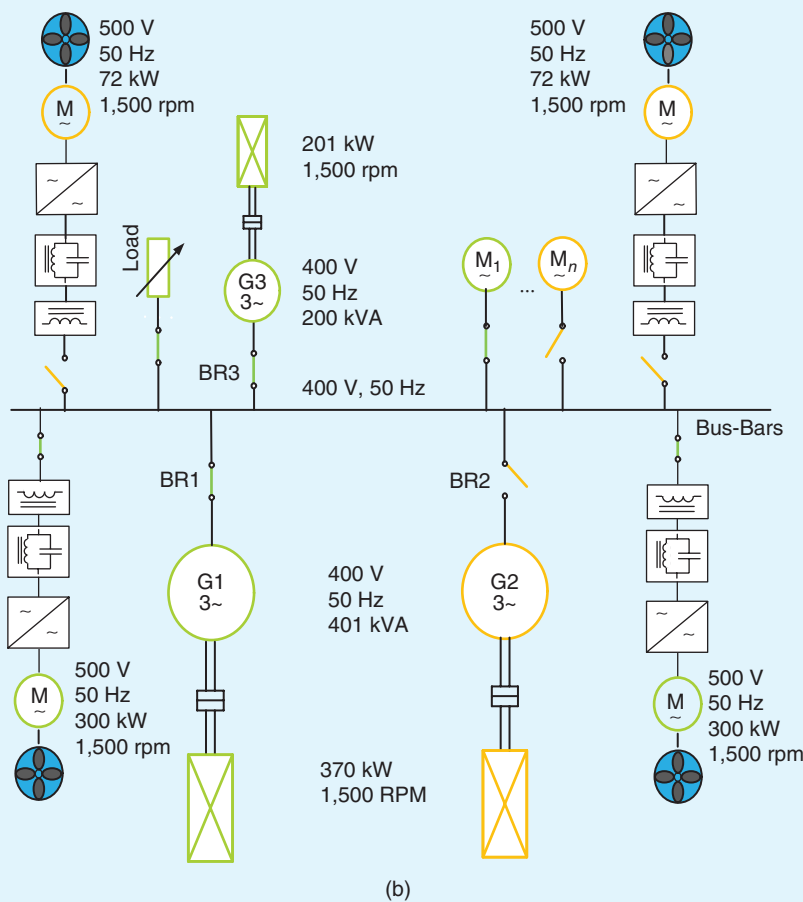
500 V
50 Hz
72 kW
1,500 rpm

M
~

~
~

201 kW
1,500 rpm

Load

G3
3~

400 V
50 Hz
200 kVA

BR3

$M_1$
~

...

$M_n$
~

500 V
50 Hz
72 kW
1,500 rpm

M
~

~
~

400 V, 50 Hz

Bus-Bars

BR1

BR2

~
~

G1
3~

400 V
50 Hz
401 kVA

G2
3~

~
~

500 V
50 Hz
300 kW
1,500 rpm

M
~

M
~

500 V
50 Hz
300 kW
1,500 rpm

370 kW
1,500 RPM

(b)